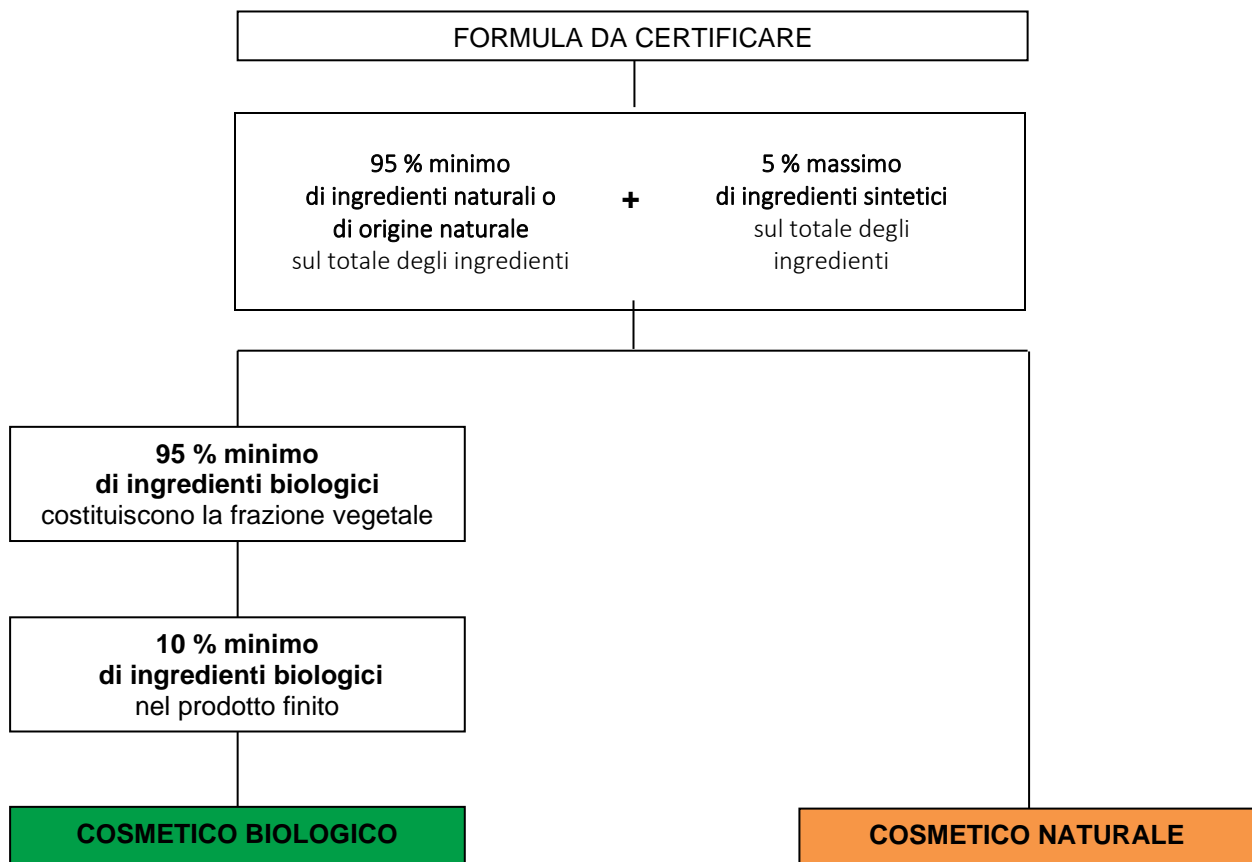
FORMULA DA CERTIFICARE

95 % minimo
di ingredienti naturali o
di origine naturale
sul totale degli ingredienti

+

5 % massimo
di ingredienti sintetici
sul totale degli
ingredienti

95 % minimo
di ingredienti biologici
costituiscono la frazione vegetale

10 % minimo
di ingredienti biologici
nel prodotto finito

COSMETICO BIOLOGICO

COSMETICO NATURALE